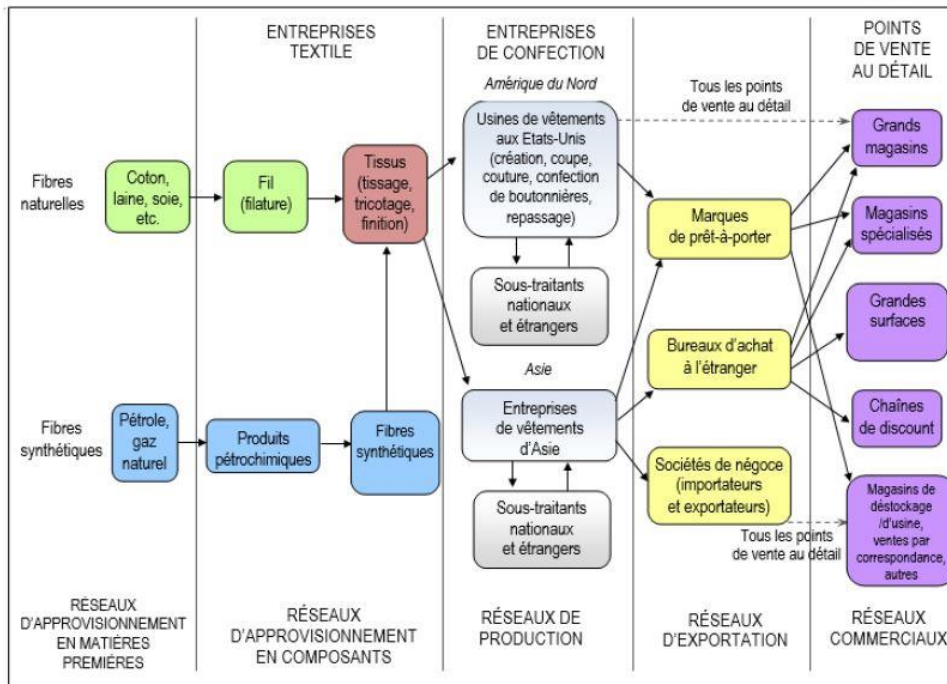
ENTREPRISES TEXTILE

ENTREPRISES DE CONFECTION

POINTS DE VENTE AU DÉTAIL

Amérique du Nord

Tous les points de vente au détail

Fibres naturelles

Coton, laine, soie, etc.

Fil (filature)

Tissus (tissage, tricotage, finition)

Usines de vêtements aux Etats-Unis (création, coupe, couture, confection de boutonnières, repassage)

Grands magasins

Marques de prêt-à-porter

Magasins spécialisés

Sous-traitants nationaux et étrangers

Grandes surfaces

Bureaux d'achat à l'étranger

Asie

Fibres synthétiques

Pétrole, gaz naturel

Produits pétrochimiques

Fibres synthétiques

Entreprises de vêtements d'Asie

Chaînes de discount

Sociétés de négoce (importateurs et exportateurs)

Magasins de déstockage /d'usine, ventes par correspondance, autres

Sous-traitants nationaux et étrangers

Tous les points de vente au détail

RÉSEAUX D'APPROVISIONNEMENT EN MATIÈRES PREMIÈRES

RÉSEAUX D'APPROVISIONNEMENT EN COMPOSANTS

RÉSEAUX DE PRODUCTION

RÉSEAUX D'EXPORTATION

RÉSEAUX COMMERCIAUX